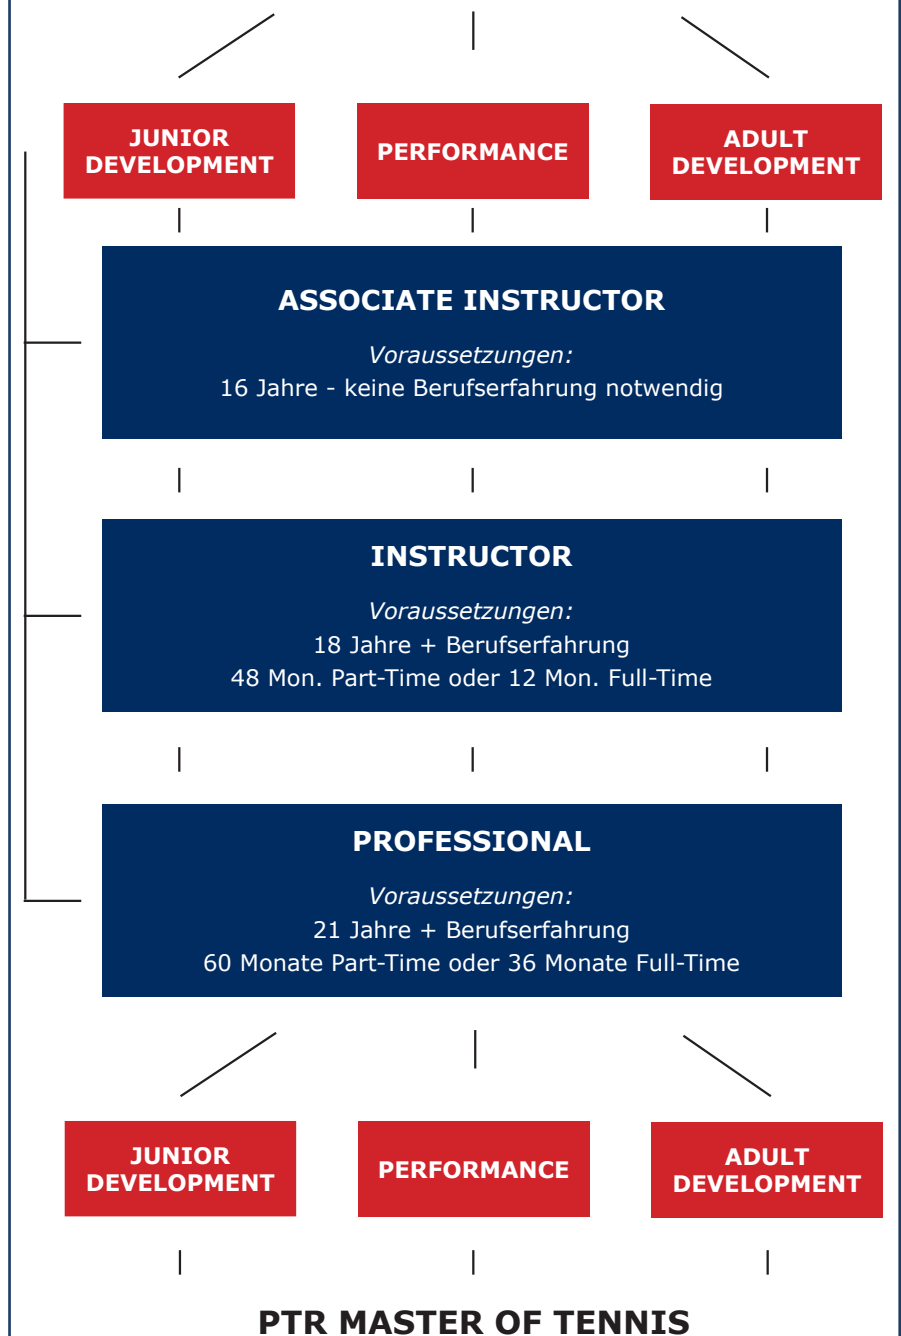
JUNIOR DEVELOPMENT

PERFORMANCE

ADULT DEVELOPMENT

ASSOCIATE INSTRUCTOR

Voraussetzungen:
16 Jahre - keine Berufserfahrung notwendig

INSTRUCTOR

Voraussetzungen:
18 Jahre + Berufserfahrung
48 Mon. Part-Time oder 12 Mon. Full-Time

PROFESSIONAL

Voraussetzungen:
21 Jahre + Berufserfahrung
60 Monate Part-Time oder 36 Monate Full-Time

JUNIOR DEVELOPMENT

PERFORMANCE

ADULT DEVELOPMENT

PTR MASTER OF TENNIS